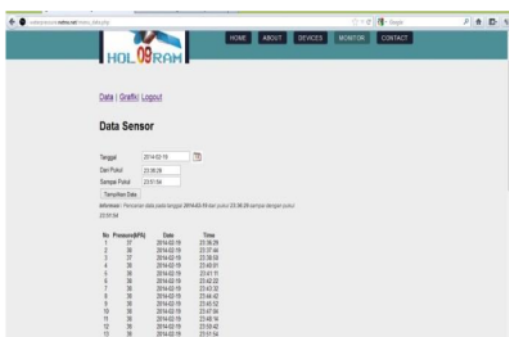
HOL09RAM

HOME ABOUT DEVICES MONITOR CONTACT

Data | Grafik | Logout

Data Sensor

Tanggal 2014-02-19
Dari Pukul 23:36:28
Sampai Pukul 23:51:54
Tampilkan Data

Informasi : Pencarian data pada tanggal 2014-02-19 dari pukul 23:36:28 sampai dengan pukul 23:51:54

| No | Pressure(hPA) | Date | Time |
|---|---|---|---|
| 1 | 37 | 2014-02-19 | 23:36:28 |
| 2 | 37 | 2014-02-19 | 23:37:44 |
| 3 | 37 | 2014-02-19 | 23:38:58 |
| 4 | 38 | 2014-02-19 | 23:40:01 |
| 5 | 38 | 2014-02-19 | 23:41:11 |
| 6 | 38 | 2014-02-19 | 23:42:22 |
| 7 | 38 | 2014-02-19 | 23:43:32 |
| 8 | 38 | 2014-02-19 | 23:44:42 |
| 9 | 38 | 2014-02-19 | 23:45:52 |
| 10 | 38 | 2014-02-19 | 23:47:04 |
| 11 | 38 | 2014-02-19 | 23:48:14 |
| 12 | 38 | 2014-02-19 | 23:50:42 |
| 13 | 38 | 2014-02-19 | 23:51:54 |